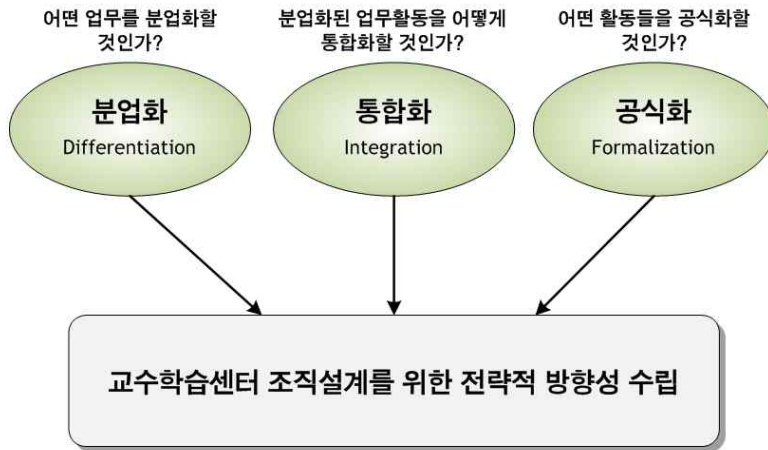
어떤 업무를 분업화할 것인가?

분업화된 업무활동을 어떻게 통합화할 것인가?

어떤 활동들을 공식화할 것인가?

분업화
Differentiation

통합화
Integration

공식화
Formalization

교수학습센터 조직설계를 위한 전략적 방향성 수립